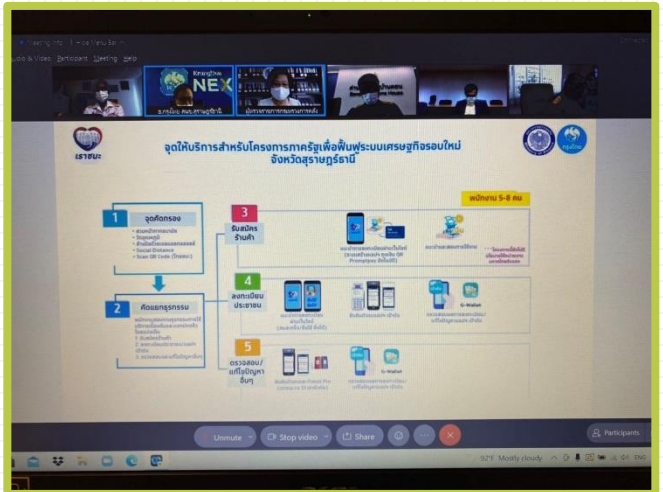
Meeting Info

Audio & Video Participant Meeting Help

NEX

เราชนะ

จุดให้บริการสำหรับโครงการภาครัฐเพื่อฟื้นฟูระบบเศรษฐกิจรอบใหม่
จังหวัดสุราษฎร์ธานี

กรุงไทย

พนักงาน 5-8 คน

1 จุดคัดกรอง

2 คัดแยกธุรกรรม

3 รับสมัครร้านค้า

4 ลงทะเบียนประชาชน

5 ตรวจสอบ/แก้ไขปัญหาอื่นๆ

G-Wallet

G-Wallet

Unmute

Stop video

Share

Participants

92°F Mostly cloudy